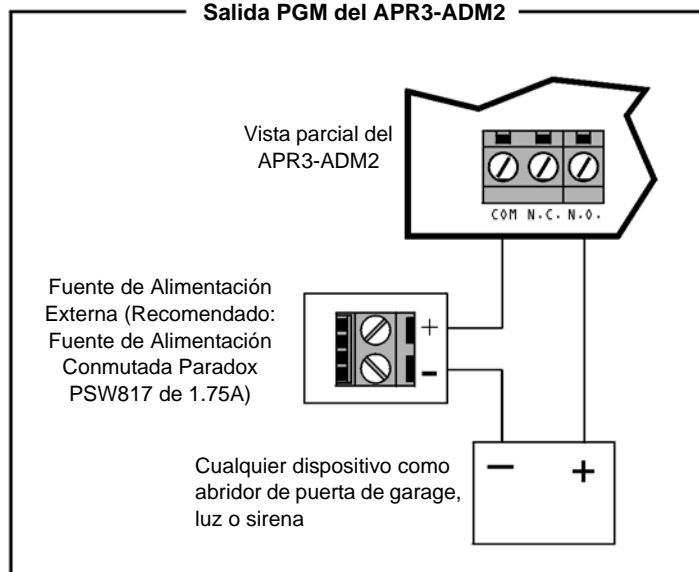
Salida PGM del APR3-ADM2

Vista parcial del APR3-ADM2

COM N.C. N.O.

Fuente de Alimentación Externa (Recomendado: Fuente de Alimentación Conmutada Paradox PSW817 de 1.75A)

+
–

Cualquier dispositivo como abridor de puerta de garage, luz o sirena

–
+